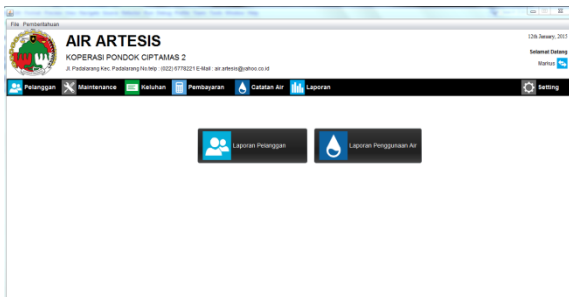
File Pemberitahuan

AIR ARTESIS

KOPERASI PONDOK CIPTAMAS 2

Jl. Padalarang Kec. Padalarang No telp : (022) 6778221 E-Mail : air.artesis@yahoo.co.id

12th January, 2015

Selamat Datang

Mamus

Pelanggan Maintenance Keluhan Pembayaran Catatan Air Laporan Setting

Laporan Pelanggan

Laporan Penggunaan Air